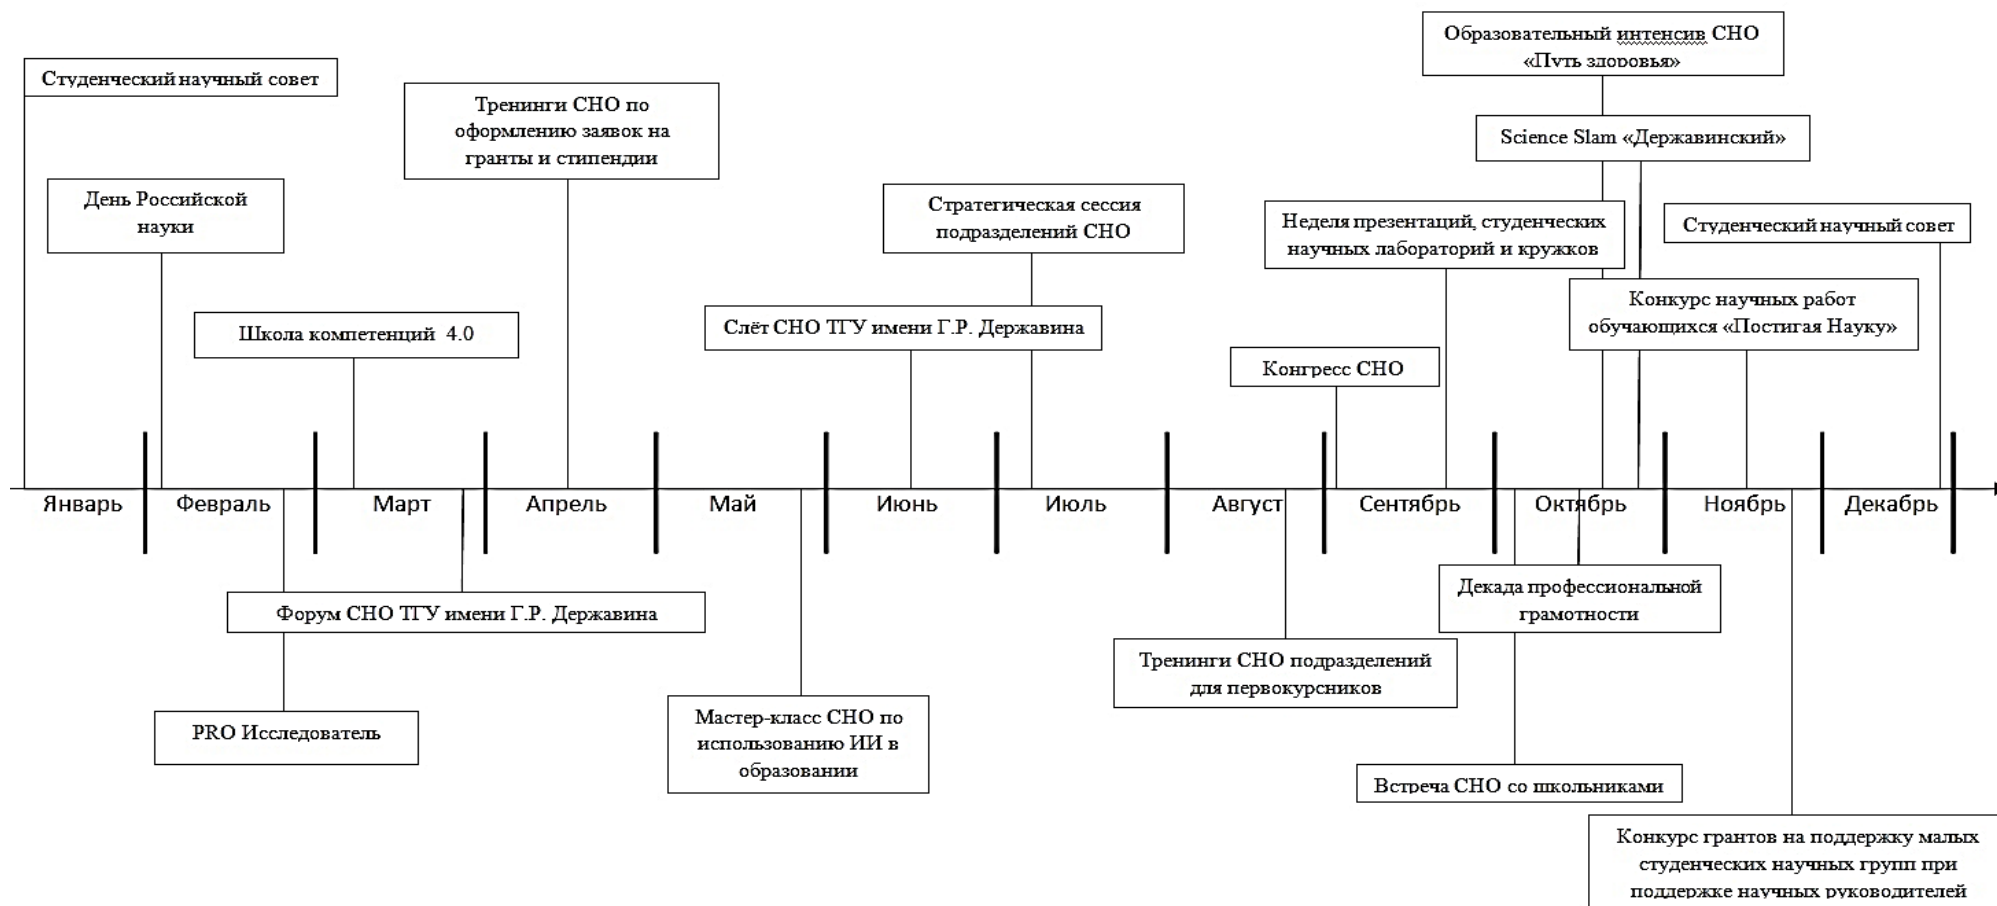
Образовательный интенсив СНО «Путь здоровья»

Студенческий научный совет

Тренинги СНО по оформлению заявок на гранты и стипендии

Science Slam «Державинский»

День Российской науки

Стратегическая сессия подразделений СНО

Неделя презентаций, студенческих научных лабораторий и кружков

Студенческий научный совет

Школа компетенций 4.0

Слёт СНО ТГУ имени Г.Р. Державина

Конкурс научных работ обучающихся «Постигая Науку»

Конгресс СНО

Январь Февраль Март Апрель Май Июнь Июль Август Сентябрь Октябрь Ноябрь Декабрь

Декада профессиональной грамотности

Форум СНО ТГУ имени Г.Р. Державина

Тренинги СНО подразделений для первокурсников

PRO Исследователь

Мастер-класс СНО по использованию ИИ в образовании

Встреча СНО со школьниками

Конкурс грантов на поддержку малых студенческих научных групп при поддержке научных руководителей